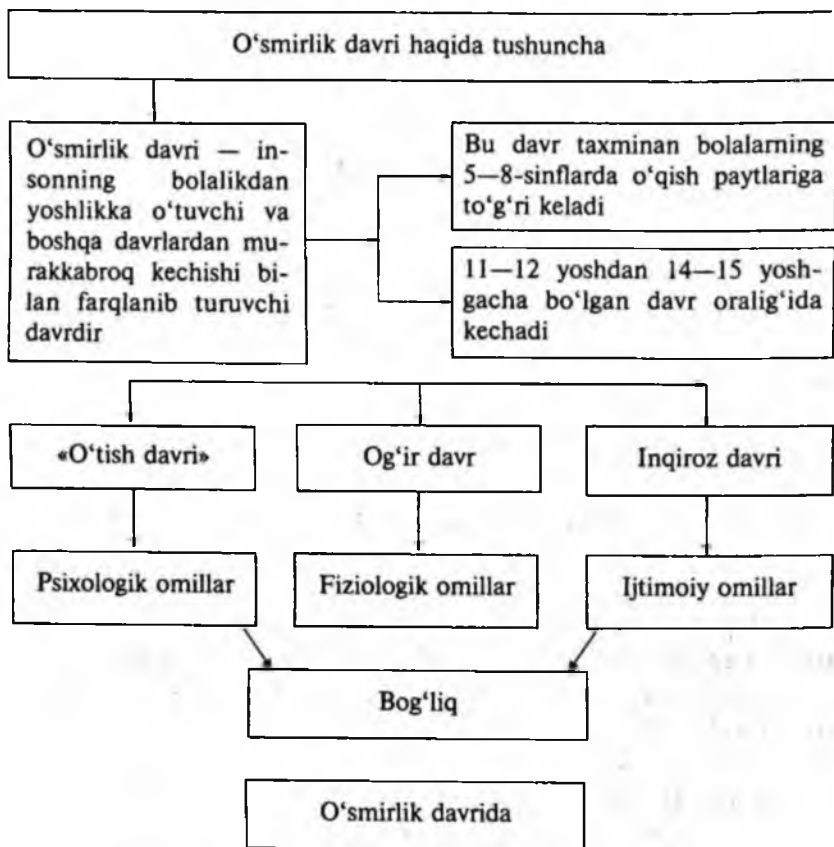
O‘smirlik davri haqida tushuncha

O‘smirlik davri — insonning bolalikdan yoshlikka o‘tuvchi va boshqa davrlardan murakkabroq kechishi bilan farqlanib turuvchi davrdir

Bu davr taxminan bolalarning 5—8-sinflarda o‘qish paytlariga to‘g‘ri keladi

11—12 yoshdan 14—15 yoshgacha bo‘lgan davr oralig‘ida kechadi

«O‘tish davri»

Og‘ir davr

Inqiroz davri

Psixologik omillar

Fiziologik omillar

Ijtimoiy omillar

Bog‘liq

O‘smirlik davrida